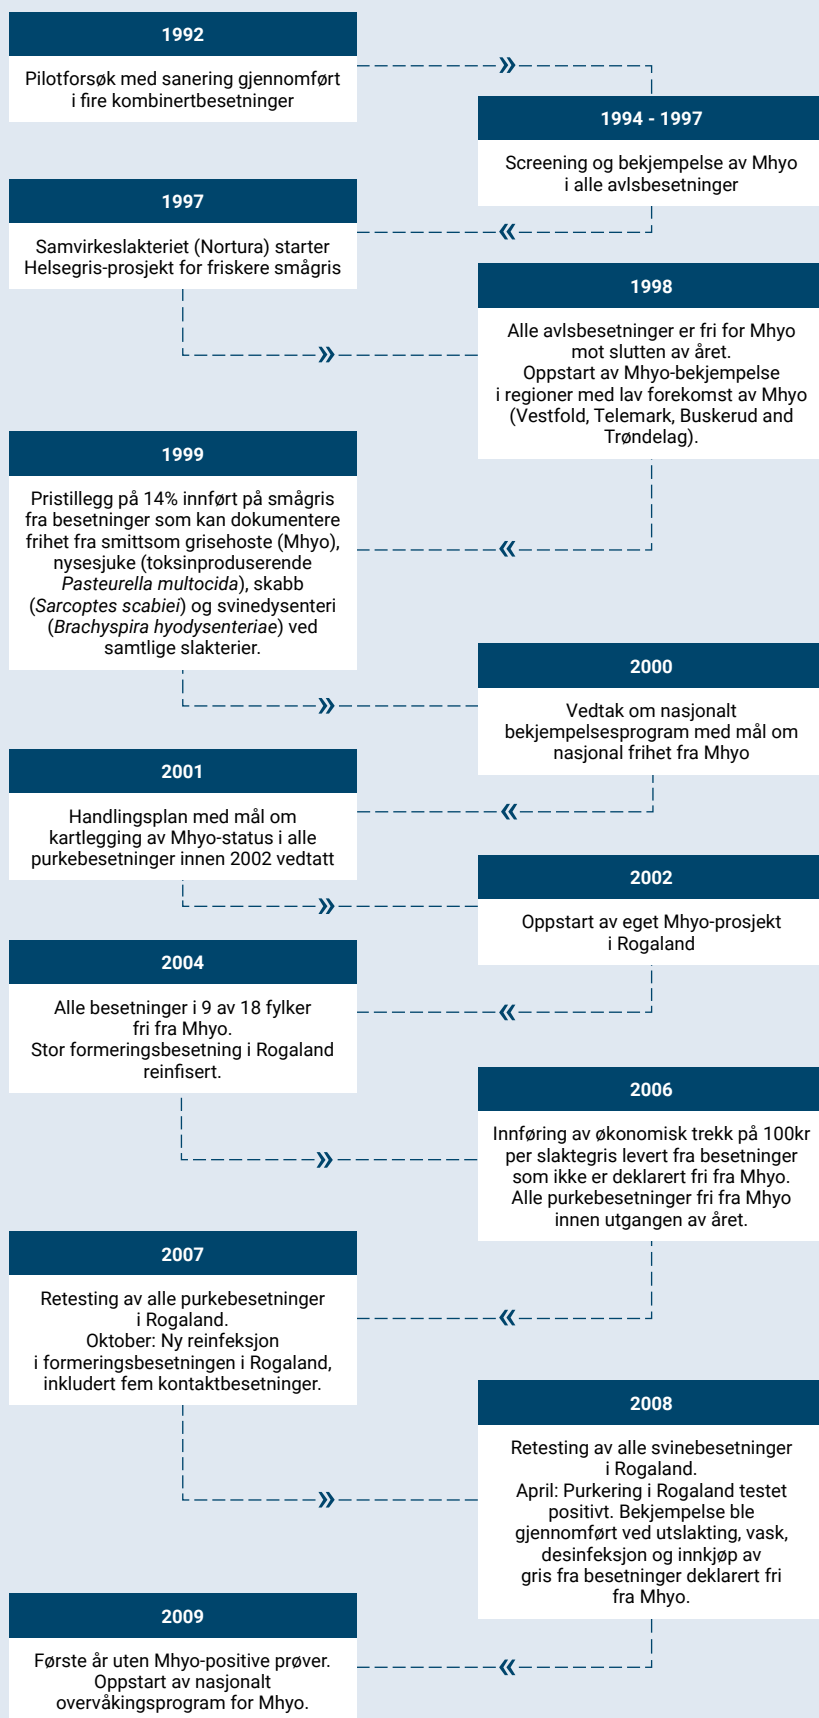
1992

Pilotforsøk med sanering gjennomført i fire kombinertbesetninger

1994 - 1997

Screening og bekjempelse av Mhyo i alle avlsbesetninger

1997

Samvirkeslakteriet (Nortura) starter Helsegris-prosjekt for friskere smågris

1998

Alle avlsbesetninger er fri for Mhyo mot slutten av året.
Oppstart av Mhyo-bekjempelse i regioner med lav forekomst av Mhyo (Vestfold, Telemark, Buskerud and Trøndelag).

1999

Pristillegg på 14% innført på smågris fra besetninger som kan dokumentere frihet fra smittsom grisehoste (Mhyo), nysesjuke (toksinproduserende *Pasteurella multocida*), skabb (*Sarcoptes scabiei*) og svinedysenteri (*Brachyspira hyodysenteriae*) ved samtlige slakterier.

2000

Vedtak om nasjonalt bekjempelsesprogram med mål om nasjonal frihet fra Mhyo

2001

Handlingsplan med mål om kartlegging av Mhyo-status i alle purkebesetninger innen 2002 vedtatt

2002

Oppstart av eget Mhyo-prosjekt i Rogaland

2004

Alle besetninger i 9 av 18 fylker fri fra Mhyo.
Stor formeringsbesetning i Rogaland reinfisert.

2006

Innføring av økonomisk trekk på 100kr per slaktegris levert fra besetninger som ikke er deklarert fri fra Mhyo.
Alle purkebesetninger fri fra Mhyo innen utgangen av året.

2007

Retesting av alle purkebesetninger i Rogaland.
Oktober: Ny reinfeksjon i formeringsbesetningen i Rogaland, inkludert fem kontaktbesetninger.

2008

Retesting av alle svinebesetninger i Rogaland.
April: Purkering i Rogaland testet positivt. Bekjempelse ble gjennomført ved utslakting, vask, desinfeksjon og innkjøp av gris fra besetninger deklarert fri fra Mhyo.

2009

Første år uten Mhyo-positive prøver.
Oppstart av nasjonalt overvåkingsprogram for Mhyo.